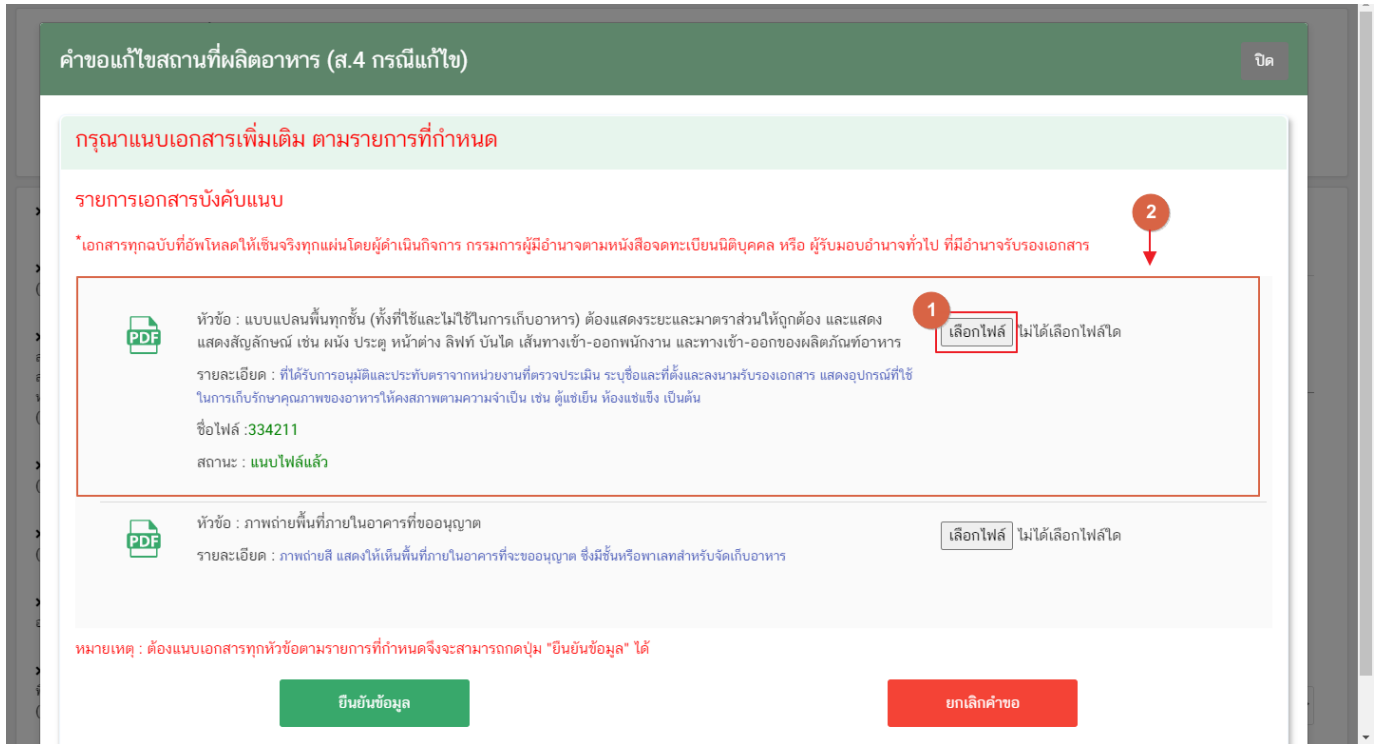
คำขอแก้ไขสถานที่ผลิตอาหาร (ส.4 กรณีแก้ไข)

ปิด

กรุณาแนบเอกสารเพิ่มเติม ตามรายการที่กำหนด

รายการเอกสารบังคับแนบ

2

*เอกสารทุกฉบับที่อัพโหลดให้เซ็นจริงทุกแผ่นโดยผู้ดำเนินกิจการ กรรมการผู้มีอำนาจตามหนังสือจดทะเบียนนิติบุคคล หรือ ผู้รับมอบอำนาจทั่วไป ที่มีอำนาจรับรองเอกสาร

PDF

หัวข้อ : แบบแปลนพื้นทุกชั้น (ทั้งที่ใช้และไม่ใช้ในการเก็บอาหาร) ต้องแสดงระยะและมาตราส่วนให้ถูกต้อง และแสดง แสดงสัญลักษณ์ เช่น ผนัง ประตู หน้าต่าง ลิฟท์ บันได เส้นทางเข้า-ออกพนักงาน และทางเข้า-ออกของผลิตภัณฑ์อาหาร

1

เลือกไฟล์ ไม่ได้เลือกไฟล์ใด

รายละเอียด : ที่ได้รับการอนุมัติและประทับตราจากหน่วยงานที่ตรวจประเมิน ระบุชื่อและที่ตั้งและลงนามรับรองเอกสาร แสดงอุปกรณ์ที่ใช้ในการเก็บรักษาคุณภาพของอาหารให้คงสภาพตามความจำเป็น เช่น ตู้แช่เย็น ห้องแช่แข็ง เป็นต้น

ชื่อไฟล์ :334211

สถานะ : แนบไฟล์แล้ว

PDF

หัวข้อ : ภาพถ่ายพื้นที่ภายในอาคารที่ขออนุญาต

เลือกไฟล์ ไม่ได้เลือกไฟล์ใด

รายละเอียด : ภาพถ่ายสี แสดงให้เห็นพื้นที่ภายในอาคารที่จะขออนุญาต ซึ่งมีชั้นหรือพาเลทสำหรับจัดเก็บอาหาร

หมายเหตุ : ต้องแนบเอกสารทุกหัวข้อตามรายการที่กำหนดจึงจะสามารถกดปุ่ม "ยืนยันข้อมูล" ได้

ยืนยันข้อมูล

ยกเลิกคำขอ